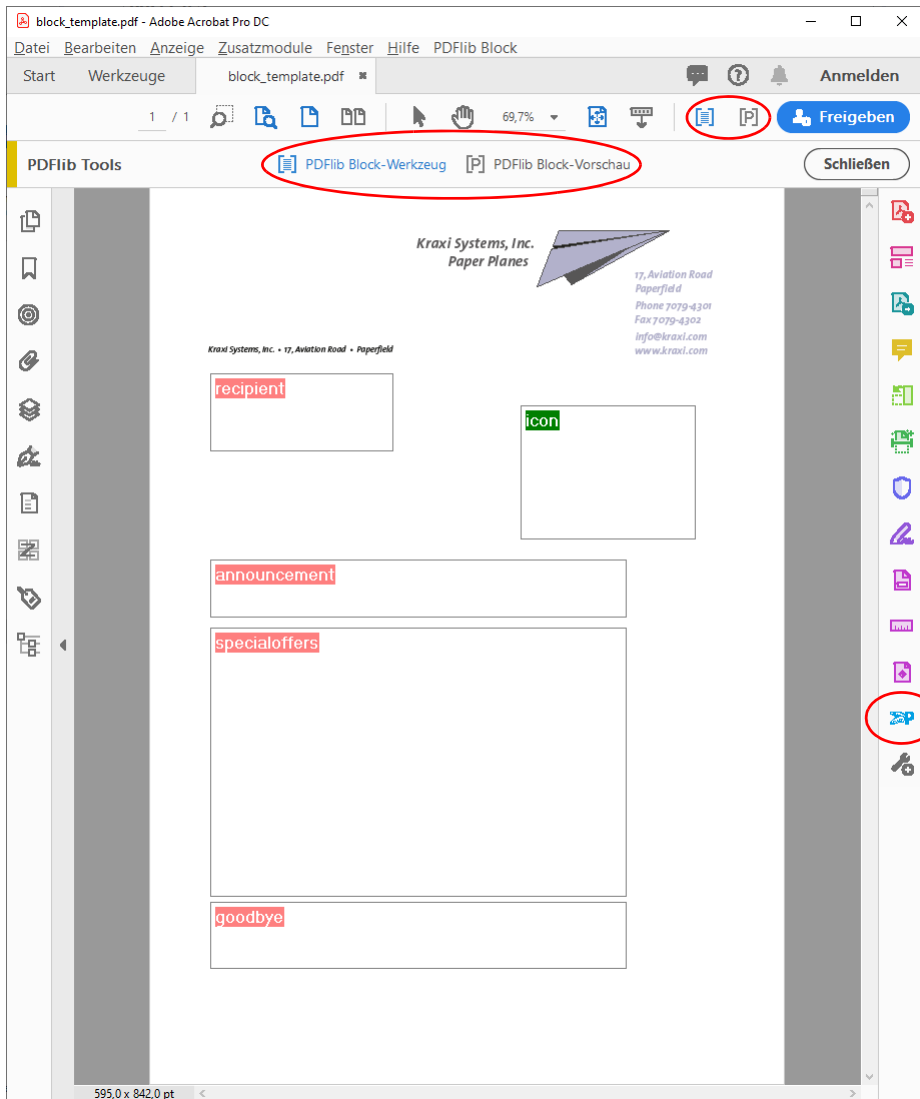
block_template.pdf - Adobe Acrobat Pro DC

Datei Bearbeiten Anzeige Zusatzmodule Fenster Hilfe PDFlib Block

Start Werkzeuge block_template.pdf

Anmelden

1 / 1 69,7%

Freigeben

PDFlib Tools PDFlib Block-Werkzeug PDFlib Block-Vorschau Schließen

Kraxi Systems, Inc.
Paper Planes

17, Aviation Road
Paperfield
Phone 7079-4301
Fax 7079-4302
info@kraxi.com
www.kraxi.com

Kraxi Systems, Inc. • 17, Aviation Road • Paperfield

recipient

icon

announcement

specialoffers

goodbye

595,0 x 842,0 pt